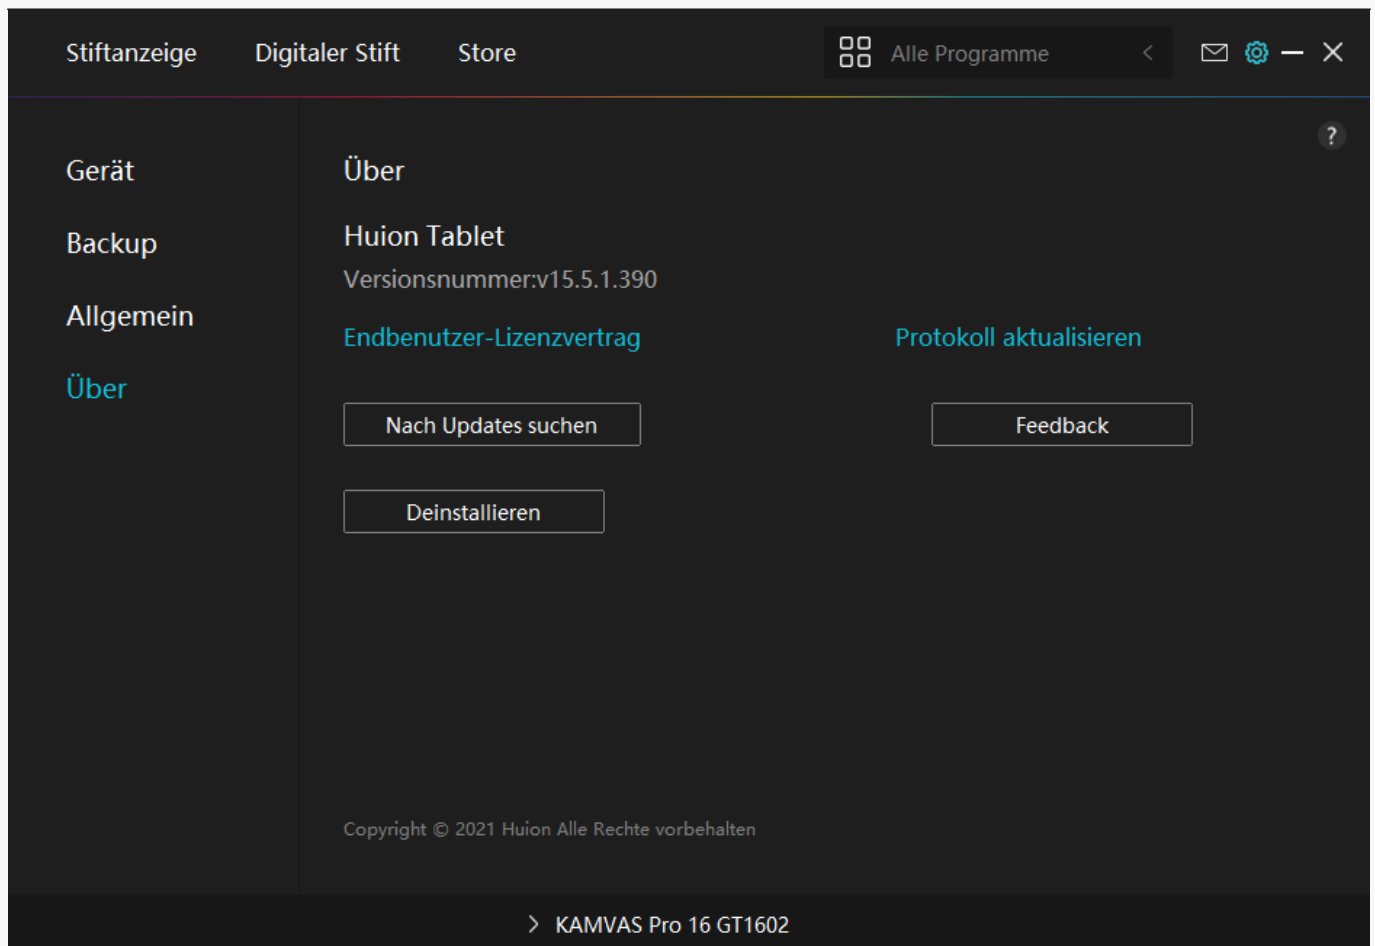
Stiftanzeige Digitaler Stift Store

Alle Programme

?

Gerät

Backup

Allgemein

Über

Über

Huion Tablet

Versionsnummer:v15.5.1.390

Endbenutzer-Lizenzvertrag

Protokoll aktualisieren

Nach Updates suchen

Feedback

Deinstallieren

Copyright © 2021 Huion Alle Rechte vorbehalten

KAMVAS Pro 16 GT1602